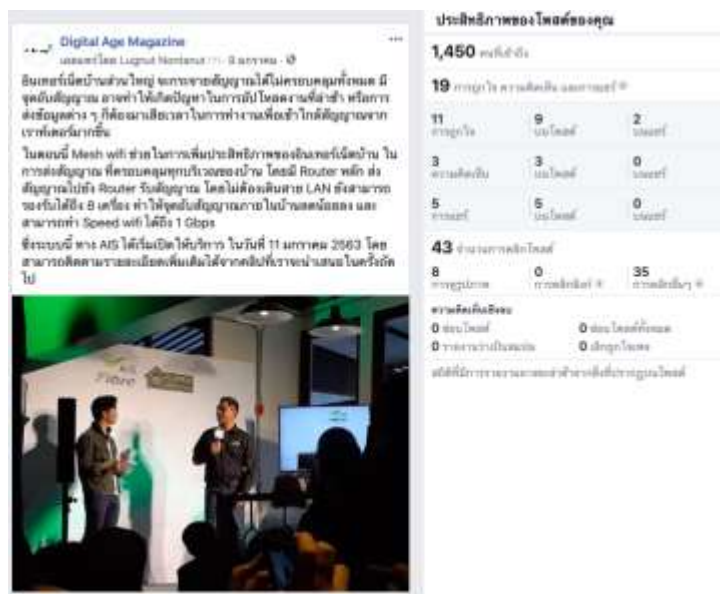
Digital Age Magazine
เผยแพร่โดย Lugnut Nontanut · 8 มกราคม ·

อินเทอร์เน็ตบ้านส่วนใหญ่ จะกระจายสัญญาณได้ไม่ครอบคลุมทั้งหมด มีจุดอับสัญญาณ อาจทำให้เกิดปัญหาในการอัปโหลดงานที่ล่าช้า หรือการส่งข้อมูลต่าง ๆ ก็ต้องมาเสียเวลาในการทำงานเพื่อเข้าใกล้สัญญาณจากเราท์เตอร์มากขึ้น

ในตอนนี้ Mesh wifi ช่วยในการเพิ่มประสิทธิภาพของอินเทอร์เน็ตบ้าน ในการส่งสัญญาณ ที่ครอบคลุมทุกบริเวณของบ้าน โดยมี Router หลัก ส่งสัญญาณไปยัง Router รับสัญญาณ โดยไม่ต้องเดินสาย LAN ยังสามารถรองรับได้ถึง 8 เครื่อง ทำให้จุดอับสัญญาณภายในบ้านหมดไป และสามารถทำ Speed wifi ได้ถึง 1 Gbps

ซึ่งระบบนี้ ทาง AIS ได้เริ่มเปิดให้บริการ ในวันที่ 11 มกราคม 2563 โดยสามารถติดตามรายละเอียดเพิ่มเติมได้จากคลิปที่เราจะนำเสนอในครั้งถัดไป

Fibre

ประสิทธิภาพของโพสต์ของคุณ

1,450 คนที่เข้าถึง

19 การถูกใจ ความคิดเห็น และการแชร์

| 11 การถูกใจ | 9 บนโพสต์ | 2 บนแชร์ |
|---|---|---|
| 3 ความคิดเห็น | 3 บนโพสต์ | 0 บนแชร์ |
| 5 การแชร์ | 5 บนโพสต์ | 0 บนแชร์ |

43 จำนวนการคลิกโพสต์

| 8 การดูรูปภาพ | 0 การคลิกลิงก์ | 35 การคลิกอื่นๆ |
|---|---|---|

ความคิดเห็นเชิงลบ
0 ซ่อนโพสต์ 0 ซ่อนโพสต์ทั้งหมด
0 รายงานว่าเป็นสแปม 0 เลิกถูกใจเพจ

สถิติที่มีการรายงานอาจล่าช้ากว่าสิ่งที่ปรากฏบนโพสต์